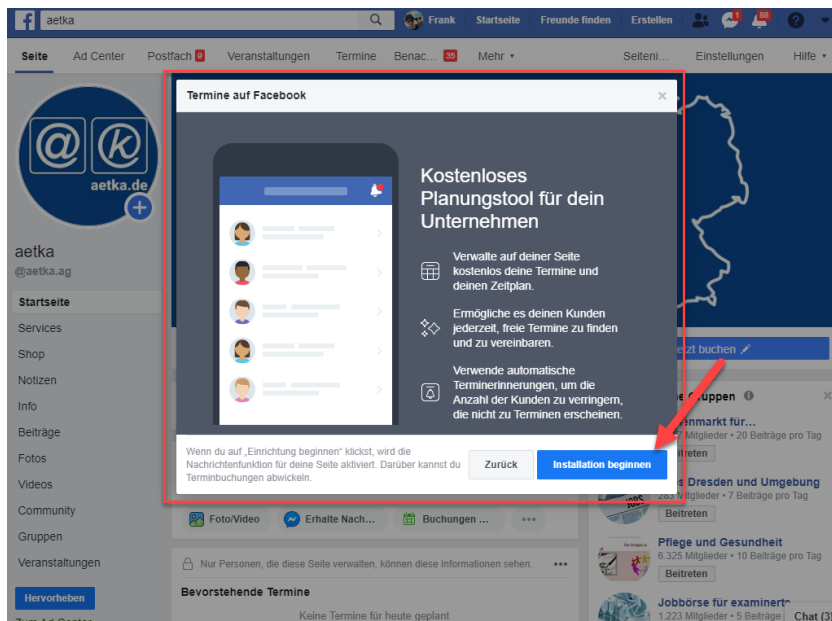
aetka
Frank Startseite Freunde finden Erstellen 1 88

Seite Ad Center Postfach 9 Veranstaltungen Termine Benac... 35 Mehr ▾ Seiteni... Einstellungen Hilfe ▾

aetka.de

aetka
@aetka.ag

Startseite
Services
Shop
Notizen
Info
Beiträge
Fotos
Videos
Community
Gruppen
Veranstaltungen

Hervorheben

Termine auf Facebook ×

Kostenloses Planungstool für dein Unternehmen

Verwalte auf deiner Seite kostenlos deine Termine und deinen Zeitplan.

Ermögliche es deinen Kunden jederzeit, freie Termine zu finden und zu vereinbaren.

Verwende automatische Terminerinnerungen, um die Anzahl der Kunden zu verringern, die nicht zu Terminen erscheinen.

Wenn du auf „Einrichtung beginnen" klickst, wird die Nachrichtenfunktion für deine Seite aktiviert. Darüber kannst du Terminbuchungen abwickeln.

Zurück Installation beginnen

etzt buchen

e Gruppen
...enmarkt für...
... Mitglieder • 20 Beiträge pro Tag
Beitreten
...s Dresden und Umgebung
283 Mitglieder • 7 Beiträge pro Tag
Beitreten
Pflege und Gesundheit
6.325 Mitglieder • 8 Beiträge pro Tag
Beitreten
Jobbörse für examinierte
1.223 Mitglieder • 8 Beiträge...

Foto/Video Erhalte Nach... Buchungen ...

Nur Personen, die diese Seite verwalten, können diese Informationen sehen.

Bevorstehende Termine
Keine Termine für heute geplant

Chat (3)